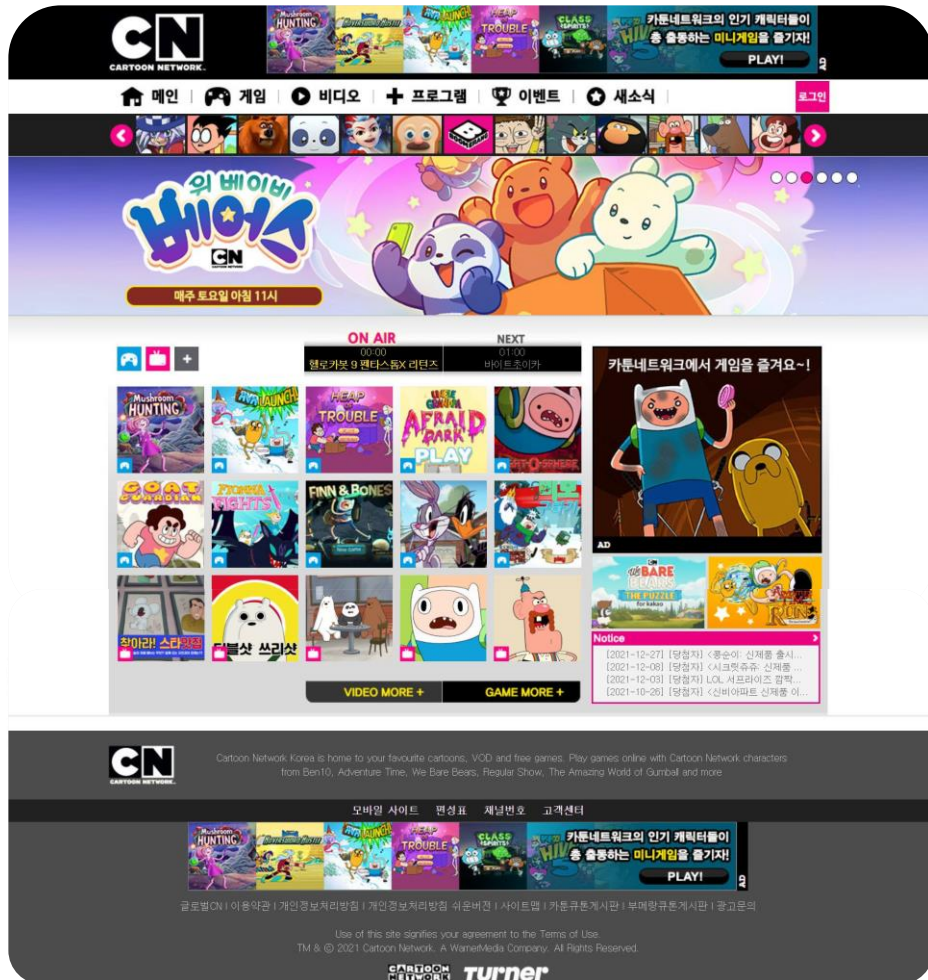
CN
CARTOON NETWORK

Mushroom HUNTING
HEAP TROUBLE
CLASS SPIRITS
카툰네트워크의 인기 캐릭터들이 총 출동하는 미니게임을 즐기자!
PLAY!
AD

메인 | 게임 | 비디오 | 프로그램 | 이벤트 | 새소식
로그인

위 베어비 베어스
CN
매주 토요일 아침 11시

ON AIR
00:00
헬로카봇 9 팬타스톰X 러턴즈
NEXT
01:00
바이트초이카

카툰네트워크에서 게임을 즐겨요~!
AD

Mushroom HUNTING
HEAP TROUBLE
AFRAID DARK PLAY
GOAT GUARDIAN
FIGHTS
FINN & BONES
찾아라! 스타맛집
덩블샷 쓰리샷

We BARE BEARS THE PUZZLE for kakao
RUN

Notice
[2021-12-27] [당첨자] <콩순이: 신제품 출시...
[2021-12-08] [당첨자] <시크릿쥬쥬: 신제품 ...
[2021-12-03] [당첨자] LOL 서프라이즈 깜짝...
[2021-10-26] [당첨자] <신비아파트 신제품 이...

VIDEO MORE +
GAME MORE +

CN
CARTOON NETWORK
Cartoon Network Korea is home to your favourite cartoons, VOD and free games. Play games online with Cartoon Network characters from Ben10, Adventure Time, We Bare Bears, Regular Show, The Amazing World of Gumball and more

모바일 사이트 편성표 채널번호 고객센터

Mushroom HUNTING
HEAP TROUBLE
CLASS SPIRITS
카툰네트워크의 인기 캐릭터들이 총 출동하는 미니게임을 즐기자!
PLAY!
AD

글로벌CN | 이용약관 | 개인정보처리방침 | 개인정보처리방침 쉬운버전 | 사이트맵 | 카툰큐톤게시판 | 부메랑큐톤게시판 | 광고문의

Use of this site signifies your agreement to the Terms of Use.
TM & © 2021 Cartoon Network. A WarnerMedia Company. All Rights Reserved.

CARTOON NETWORK Turner